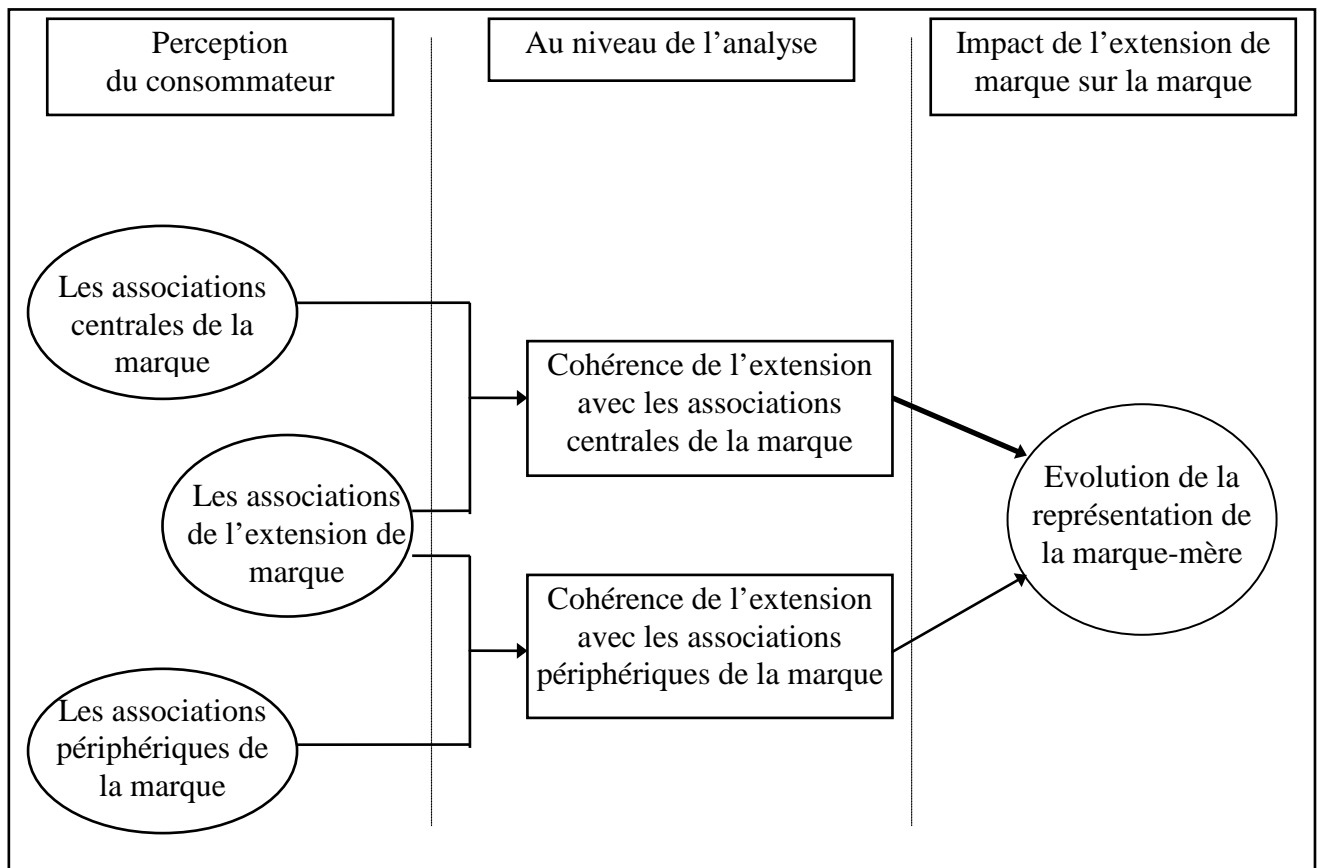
Perception du consommateur

Au niveau de l'analyse

Impact de l'extension de marque sur la marque

Les associations centrales de la marque

Les associations de l'extension de marque

Les associations périphériques de la marque

Cohérence de l'extension avec les associations centrales de la marque

Cohérence de l'extension avec les associations périphériques de la marque

Evolution de la représentation de la marque-mère